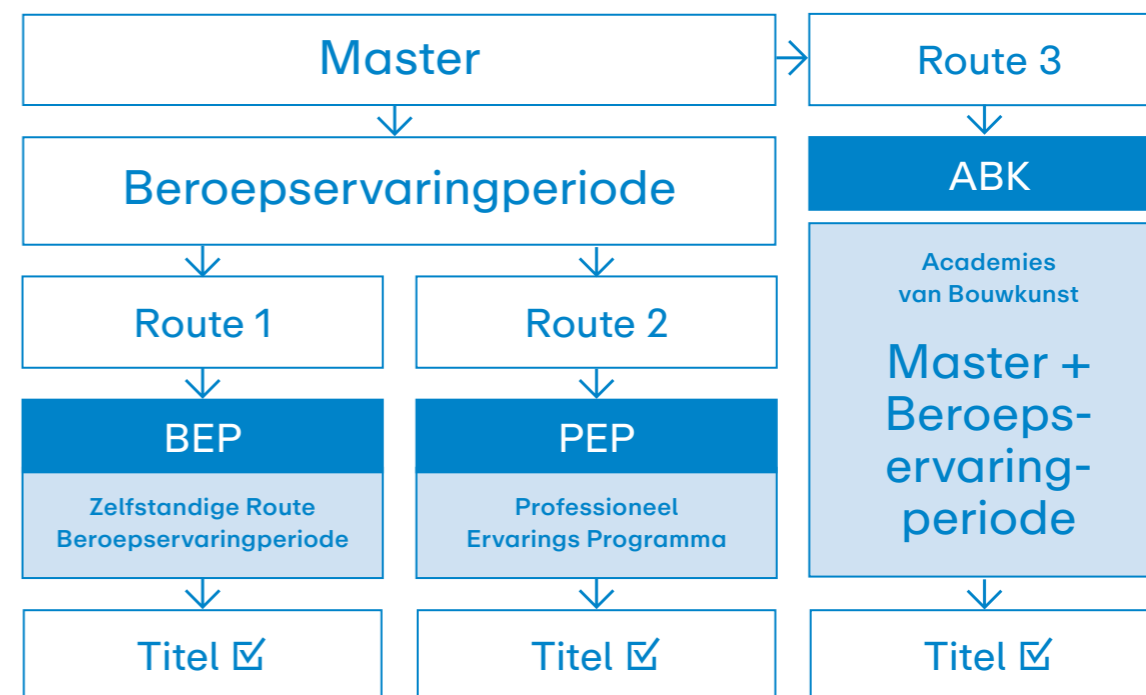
Master

Route 3

Beroepservaringperiode

ABK

Academies van Bouwkunst

Master + Beroepservaringperiode

Route 1

Route 2

BEP

Zelfstandige Route Beroepservaringperiode

PEP

Professioneel Ervarings Programma

Titel ☑

Titel ☑

Titel ☑